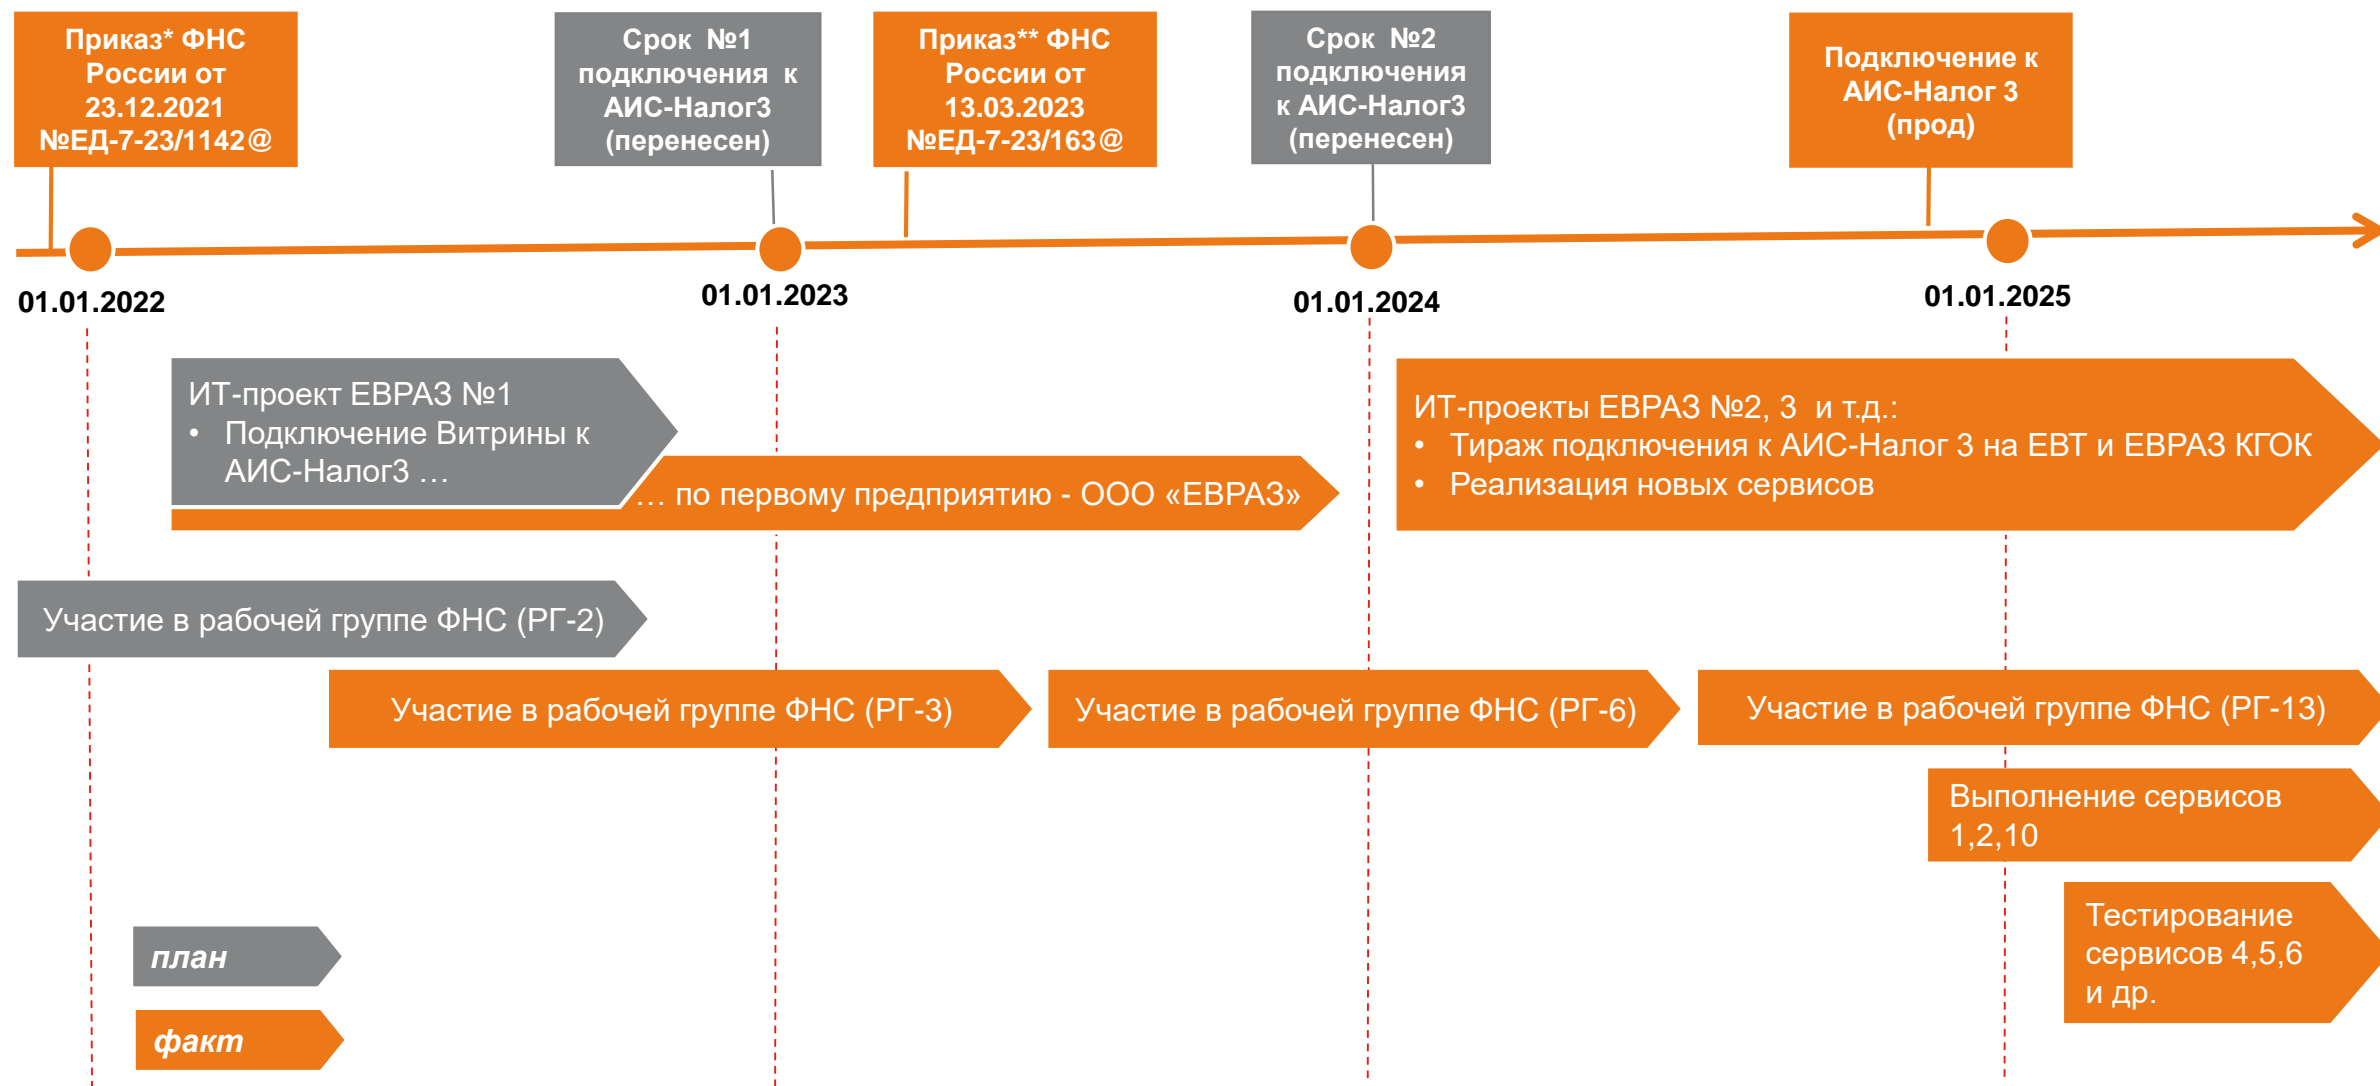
Приказ* ФНС России от 23.12.2021 №ЕД-7-23/1142@

Срок №1 подключения к АИС-Налог3 (перенесен)

Приказ** ФНС России от 13.03.2023 №ЕД-7-23/163@

Срок №2 подключения к АИС-Налог3 (перенесен)

Подключение к АИС-Налог 3 (прод)

01.01.2022

01.01.2023

01.01.2024

01.01.2025

ИТ-проект ЕВРАЗ №1
• Подключение Витрины к АИС-Налог3 …

… по первому предприятию - ООО «ЕВРАЗ»

ИТ-проекты ЕВРАЗ №2, 3 и т.д.:
• Тираж подключения к АИС-Налог 3 на ЕВТ и ЕВРАЗ КГОК
• Реализация новых сервисов

Участие в рабочей группе ФНС (РГ-2)

Участие в рабочей группе ФНС (РГ-3)

Участие в рабочей группе ФНС (РГ-6)

Участие в рабочей группе ФНС (РГ-13)

Выполнение сервисов 1,2,10

Тестирование сервисов 4,5,6 и др.

план

факт